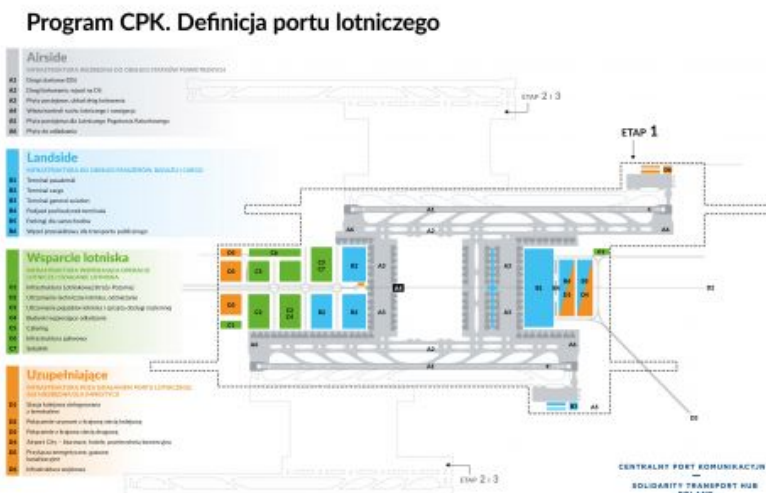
Program CPK. Definicja portu lotniczego

Airside
INFRASTRUKTURA PRZEZNACZONA DO OBSŁUGI STATKÓW POWIETRZNYCH
A1 Drogi startowe (DS)
A2 Drogi kołowania, wjazd na DS
A3 Płyta postojowa, układ dróg kołowania
A4 Wieża kontroli ruchu lotniczego i nawigacja
A5 Płyta postojowa dla Lotniczego Pogotowia Ratunkowego
A6 Płyta do odladzania

Landside
INFRASTRUKTURA DO OBSŁUGI PASAŻERÓW, BAGAŻU I CARGO
B1 Terminal pasażerski
B2 Terminal cargo
B3 Terminal general aviation
B4 Podjazd pod budynek terminala
B5 Parkingi dla samochodów
B6 Węzeł przesiadkowy dla transportu publicznego

Wsparcie lotniska
INFRASTRUKTURA WSPIERAJĄCA OPERACJE LOTNICZE I FUNKCJONOWANIE LOTNISKA
C1 Infrastruktura Lotniskowej Straży Pożarnej
C2 Utrzymanie techniczne lotniska, odśnieżanie
C3 Utrzymanie pojazdów lotnisk i sprzętu obsługi naziemnej
C4 Budynki wspierające odlodzenie
C5 Catering
C6 Infrastruktura paliwowa
C7 Szkolnie

Uzupełniające
INFRASTRUKTURA POZA GRANICAMI PORTU LOTNICZEGO, ALE ZAPEWNIAJĄCA JEGO FUNKCJE
D1 Stacja kolejowa zintegrowana z terminalem
D2 Połączenie z portem z krajową siecią kolejową
D3 Połączenie z krajową siecią drogową
D4 Airport City – biurowce, hotele, powierzchnia komercyjna
D5 Przyłącza energetyczne, gazowe, kanalizacyjne
D6 Infrastruktura wojskowa

ETAP 2 i 3
ETAP 1
ETAP 2 i 3

CENTRALNY PORT KOMUNIKACYJNY
SOLIDARITY TRANSPORT HUB POLAND